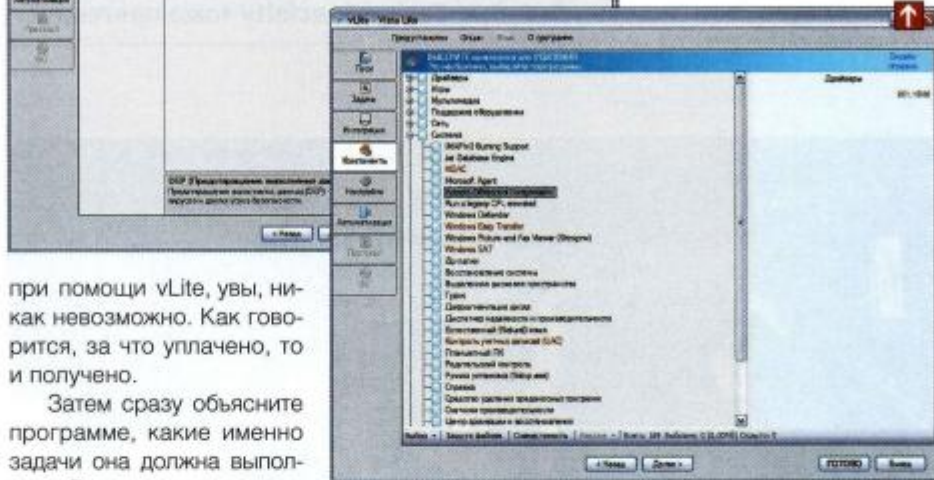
vLite - Vista Lite

Предустановки Опции Уход О программе

Драйверы
Игры
Мультимедиа
Поддержка оборудования
Сеть
Система
Burning Support
Jet Database Engine
Microsoft Agent
Windows Defender
Windows Easy Transfer
Windows Picture and Fax Viewer
Windows SAT
Восстановление системы

Драйверы

Вернуться
Удалить
Настройки

при помощи vLite, увы, никак невозможно. Как говорится, за что уплачено, то и получено.

Затем сразу объясните программе, какие именно задачи она должна выпол-

< Назад Далее >

ГОТОВО Выход